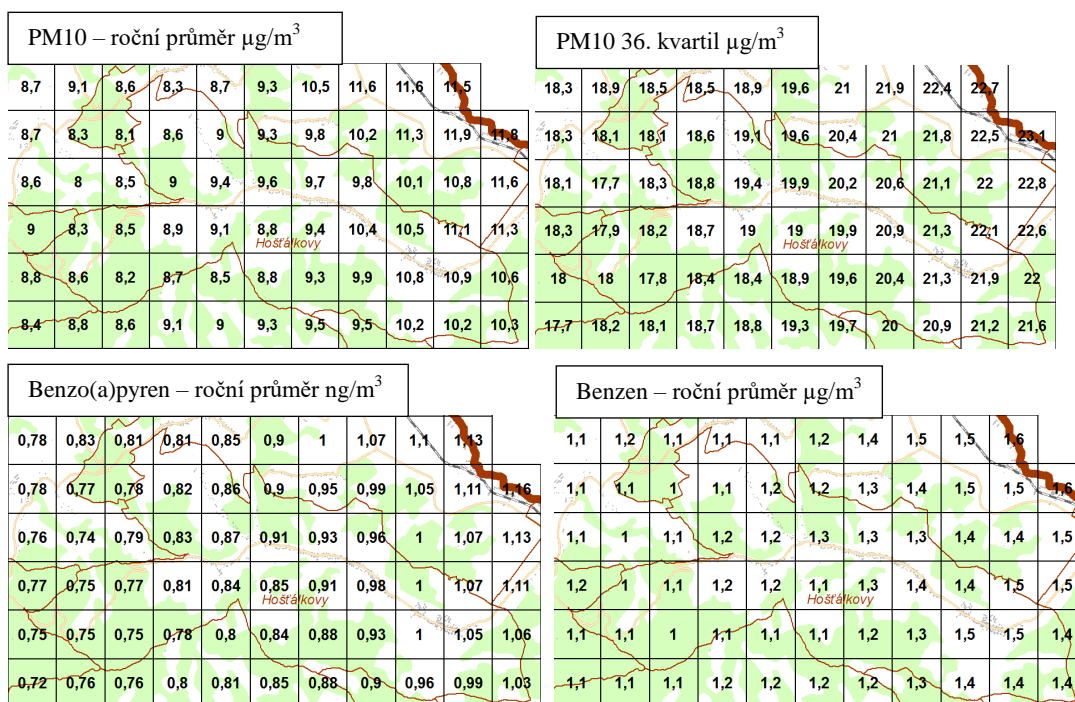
PM10 – roční průměr $\mu g/m^3$

| 8,7 | 9,1 | 8,6 | 8,3 | 8,7 | 9,3 | 10,5 | 11,6 | 11,6 | 11,5 | |
|---|---|---|---|---|---|---|---|---|---|---|
| 8,7 | 8,3 | 8,1 | 8,6 | 9 | 9,3 | 9,8 | 10,2 | 11,3 | 11,9 | 11,8 |
| 8,6 | 8 | 8,5 | 9 | 9,4 | 9,6 | 9,7 | 9,8 | 10,1 | 10,8 | 11,6 |
| 9 | 8,3 | 8,5 | 8,9 | 9,1 | 8,8 | 9,4 | 10,4 | 10,5 | 11,1 | 11,3 |
| 8,8 | 8,6 | 8,2 | 8,7 | 8,5 | 8,8 | 9,3 | 9,9 | 10,8 | 10,9 | 10,6 |
| 8,4 | 8,8 | 8,6 | 9,1 | 9 | 9,3 | 9,5 | 9,5 | 10,2 | 10,2 | 10,3 |

Hošťálkovy

PM10 36. kvartil $\mu g/m^3$

| 18,3 | 18,9 | 18,5 | 18,5 | 18,9 | 19,6 | 21 | 21,9 | 22,4 | 22,7 | |
|---|---|---|---|---|---|---|---|---|---|---|
| 18,3 | 18,1 | 18,1 | 18,6 | 19,1 | 19,6 | 20,4 | 21 | 21,8 | 22,5 | 23,1 |
| 18,1 | 17,7 | 18,3 | 18,8 | 19,4 | 19,9 | 20,2 | 20,6 | 21,1 | 22 | 22,8 |
| 18,3 | 17,9 | 18,2 | 18,7 | 19 | 19 | 19,9 | 20,9 | 21,3 | 22,1 | 22,6 |
| 18 | 18 | 17,8 | 18,4 | 18,4 | 18,9 | 19,6 | 20,4 | 21,3 | 21,9 | 22 |
| 17,7 | 18,2 | 18,1 | 18,7 | 18,8 | 19,3 | 19,7 | 20 | 20,9 | 21,2 | 21,6 |

Hošťálkovy

Benzo(a)pyren – roční průměr $ng/m^3$

| 0,78 | 0,83 | 0,81 | 0,81 | 0,85 | 0,9 | 1 | 1,07 | 1,1 | 1,13 | |
|---|---|---|---|---|---|---|---|---|---|---|
| 0,78 | 0,77 | 0,78 | 0,82 | 0,86 | 0,9 | 0,95 | 0,99 | 1,05 | 1,11 | 1,16 |
| 0,76 | 0,74 | 0,79 | 0,83 | 0,87 | 0,91 | 0,93 | 0,96 | 1 | 1,07 | 1,13 |
| 0,77 | 0,75 | 0,77 | 0,81 | 0,84 | 0,85 | 0,91 | 0,98 | 1 | 1,07 | 1,11 |
| 0,75 | 0,75 | 0,75 | 0,78 | 0,8 | 0,84 | 0,88 | 0,93 | 1 | 1,05 | 1,06 |
| 0,72 | 0,76 | 0,76 | 0,8 | 0,81 | 0,85 | 0,88 | 0,9 | 0,96 | 0,99 | 1,03 |

Hošťálkovy

Benzen – roční průměr $\mu g/m^3$

| 1,1 | 1,2 | 1,1 | 1,1 | 1,1 | 1,2 | 1,4 | 1,5 | 1,5 | 1,6 | |
|---|---|---|---|---|---|---|---|---|---|---|
| 1,1 | 1,1 | 1 | 1,1 | 1,2 | 1,2 | 1,3 | 1,4 | 1,5 | 1,5 | 1,6 |
| 1,1 | 1 | 1,1 | 1,2 | 1,2 | 1,3 | 1,3 | 1,3 | 1,4 | 1,4 | 1,5 |
| 1,2 | 1 | 1,1 | 1,2 | 1,2 | 1,1 | 1,3 | 1,4 | 1,4 | 1,5 | 1,5 |
| 1,1 | 1,1 | 1 | 1,1 | 1,1 | 1,1 | 1,2 | 1,3 | 1,5 | 1,5 | 1,4 |
| 1,1 | 1,1 | 1,1 | 1,2 | 1,2 | 1,2 | 1,2 | 1,3 | 1,4 | 1,4 | 1,4 |

Hošťálkovy